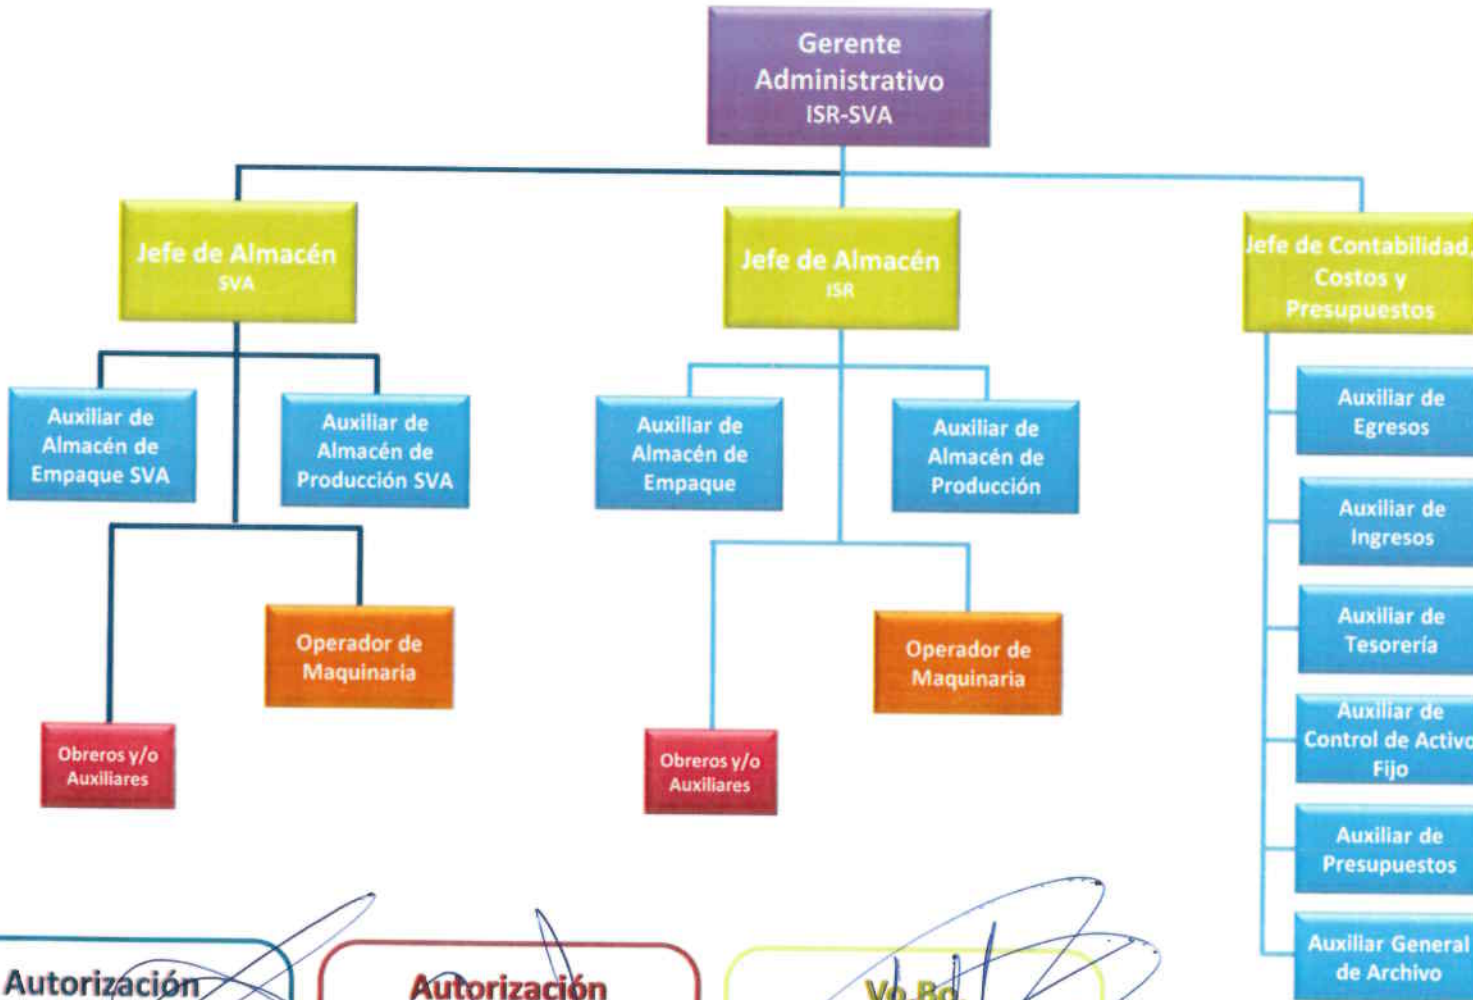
Gerente Administrativo ISR-SVA

Jefe de Almacén SVA

Jefe de Almacén ISR

Jefe de Contabilidad, Costos y Presupuestos

Auxiliar de Almacén de Empaque SVA

Auxiliar de Almacén de Producción SVA

Auxiliar de Almacén de Empaque

Auxiliar de Almacén de Producción

Auxiliar de Egresos

Auxiliar de Ingresos

Operador de Maquinaria

Operador de Maquinaria

Auxiliar de Tesorería

Obreros y/o Auxiliares

Obreros y/o Auxiliares

Auxiliar de Control de Activo Fijo

Auxiliar de Presupuestos

Auxiliar General de Archivo

Autorización

Autorización

Vo.Bo.